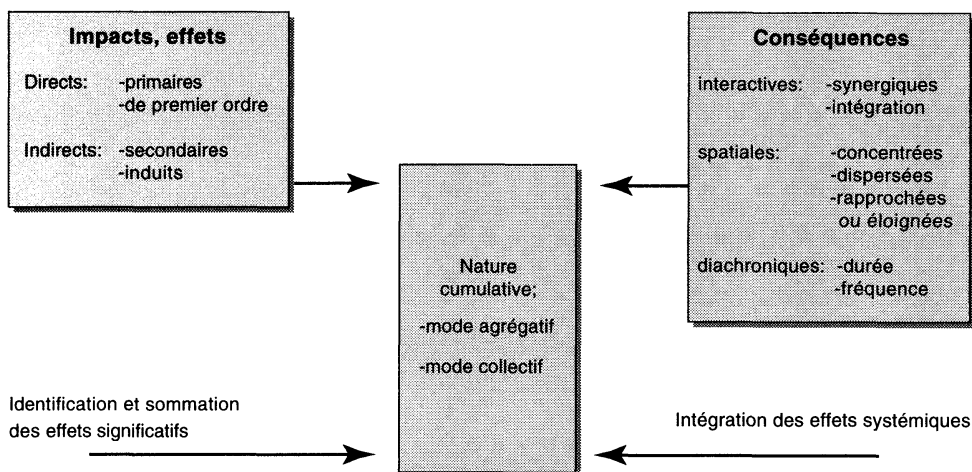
Impacts, effets

Directs: -primaires
-de premier ordre

Indirects: -secondaires
-induits

Conséquences

interactives: -synergiques
-intégration

spatiales: -concentrées
-dispersées
-rapprochées ou éloignées

diachroniques: -durée
-fréquence

Nature cumulative;

-mode agrégatif

-mode collectif

Identification et sommation des effets significatifs

Intégration des effets systémiques